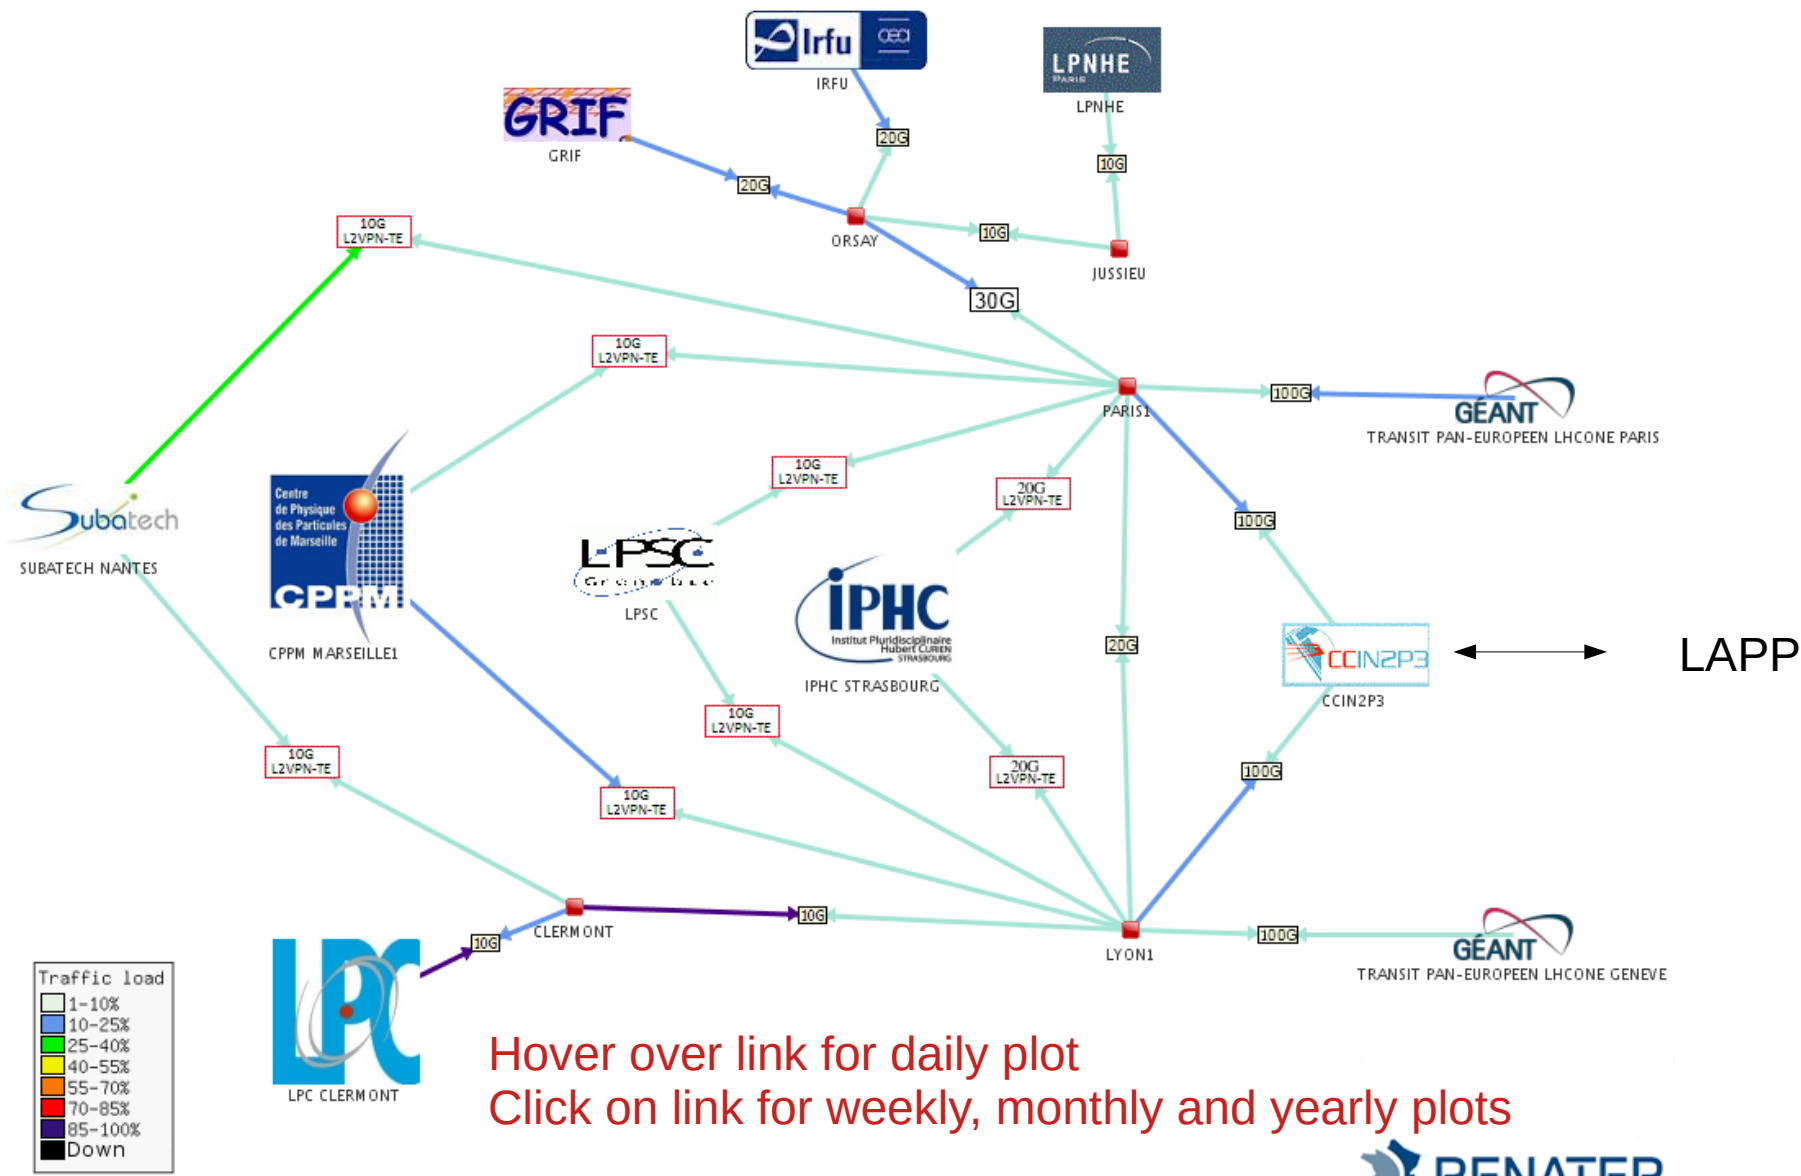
Irfu cea
IRFU
LPNHE PARIS
LPNHE
GRIF
GRIF
20G
20G
10G
ORSAY
10G
JUSSIEU
10G L2VPN-TE
30G
10G L2VPN-TE
PARIS1
100G
GÉANT
TRANSIT PAN-EUROPEEN LHCONE PARIS
10G L2VPN-TE
20G L2VPN-TE
100G
Subatech
SUBATECH NANTES
Centre de Physique des Particules de Marseille CPPM
CPPM MARSEILLE1
LPSC
LPSC
iPHC Institut Pluridisciplinaire Hubert CURIEN STRASBOURG
IPHC STRASBOURG
20G
CCIN2P3
CCIN2P3
LAPP
10G L2VPN-TE
10G L2VPN-TE
20G L2VPN-TE
100G
10G L2VPN-TE
10G
CLERMONT
10G
LYON1
100G
GÉANT
TRANSIT PAN-EUROPEEN LHCONE GENEVE
LPC
LPC CLERMONT
Traffic load
1-10%
10-25%
25-40%
40-55%
55-70%
70-85%
85-100%
Down
Hover over link for daily plot
Click on link for weekly, monthly and yearly plots
RENATER